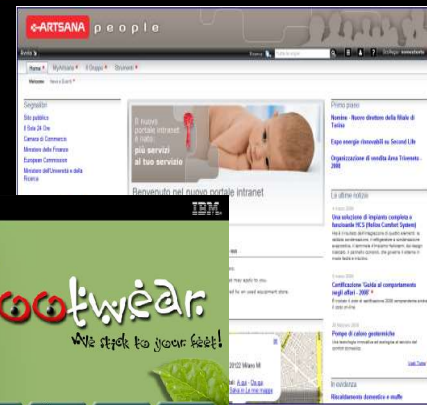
ARTSANA people

Home | MyArtsana | Il Gruppo | Strumenti

Segnalazioni
Sito pubblico
Il Sole 24 Ore
Camera di Commercio
Ministero delle Finanze
European Commission
Ministero dell'Università e della Ricerca

Il nuovo portale intranet è nato: più servizi al tuo servizio

Benvenuto nel nuovo portale intranet

Primo piano
Nomina - Nuovo direttore della filiale di Torino
Expo energie rinnovabili su Second Life
Organizzazione di vendita Area Triveneto - 2008

Le ultime notizie
Una soluzione di impianto completa e funzionale HCS (Holiday Comfort System)
Certificazione "Guida al comportamento negli affari - 2008"
Pompa di calore geotermiche

In evidenza
Riscaldamento domestico e muffe

IBM.

ootwear.
We stick to your feet!